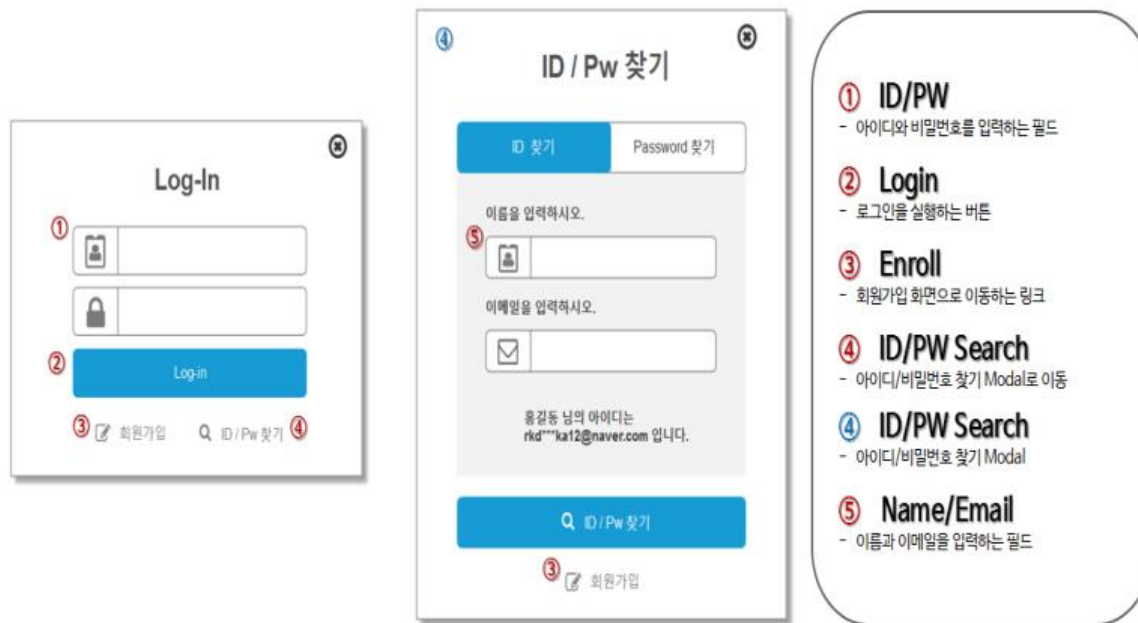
Log-In

①

②

Log-in

③ 회원가입 ID / Pw 찾기 ④

④

ID / Pw 찾기

ID 찾기 | Password 찾기

이름을 입력하시오.

⑤

이메일을 입력하시오.

홍길동 님의 아이디는 rkd***ka12@naver.com 입니다.

ID / Pw 찾기

③ 회원가입

① ID/PW
- 아이디와 비밀번호를 입력하는 필드

② Login
- 로그인을 실행하는 버튼

③ Enroll
- 회원가입 화면으로 이동하는 링크

④ ID/PW Search
- 아이디/비밀번호 찾기 Modal로 이동

④ ID/PW Search
- 아이디/비밀번호 찾기 Modal

⑤ Name/Email
- 이름과 이메일을 입력하는 필드